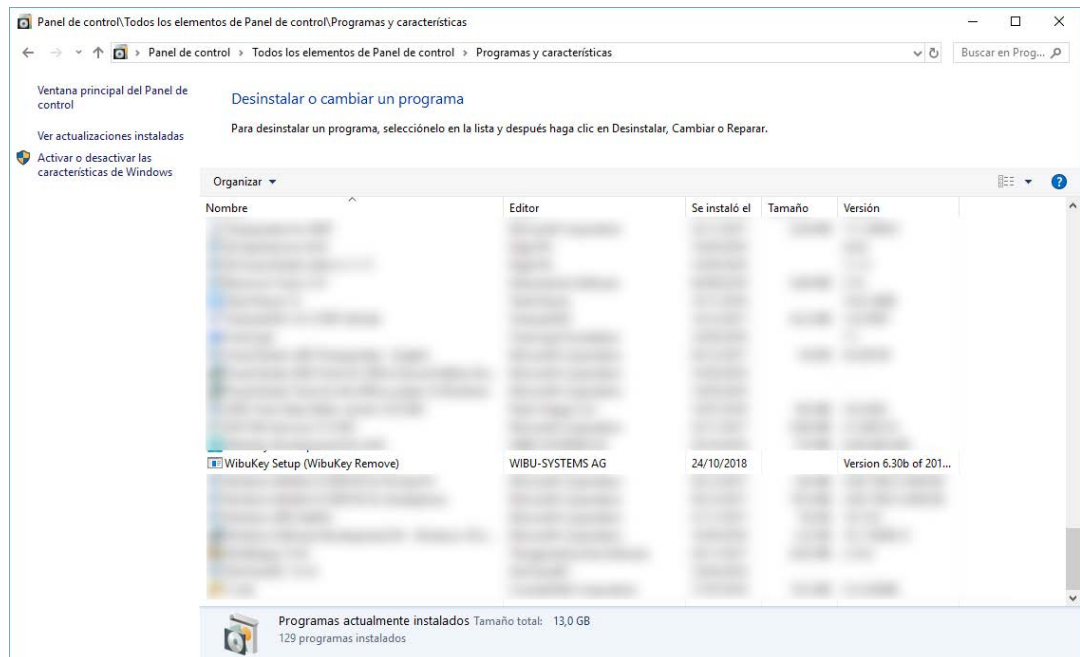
Panel de control\Todos los elementos de Panel de control\Programas y características

Panel de control > Todos los elementos de Panel de control > Programas y características

Buscar en Prog...

Ventana principal del Panel de control

Ver actualizaciones instaladas

Activar o desactivar las características de Windows

Desinstalar o cambiar un programa

Para desinstalar un programa, selecciónelo en la lista y después haga clic en Desinstalar, Cambiar o Reparar.

Organizar ▾

| Nombre | Editor | Se instaló el | Tamaño | Versión |
|---|---|---|---|---|
| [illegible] | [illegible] | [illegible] | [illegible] | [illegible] |
| WibuKey Setup (WibuKey Remove) | WIBU-SYSTEMS AG | 24/10/2018 | | Version 6.30b of 201... |
| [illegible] | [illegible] | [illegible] | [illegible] | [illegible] |

Programas actualmente instalados Tamaño total: 13,0 GB
129 programas instalados